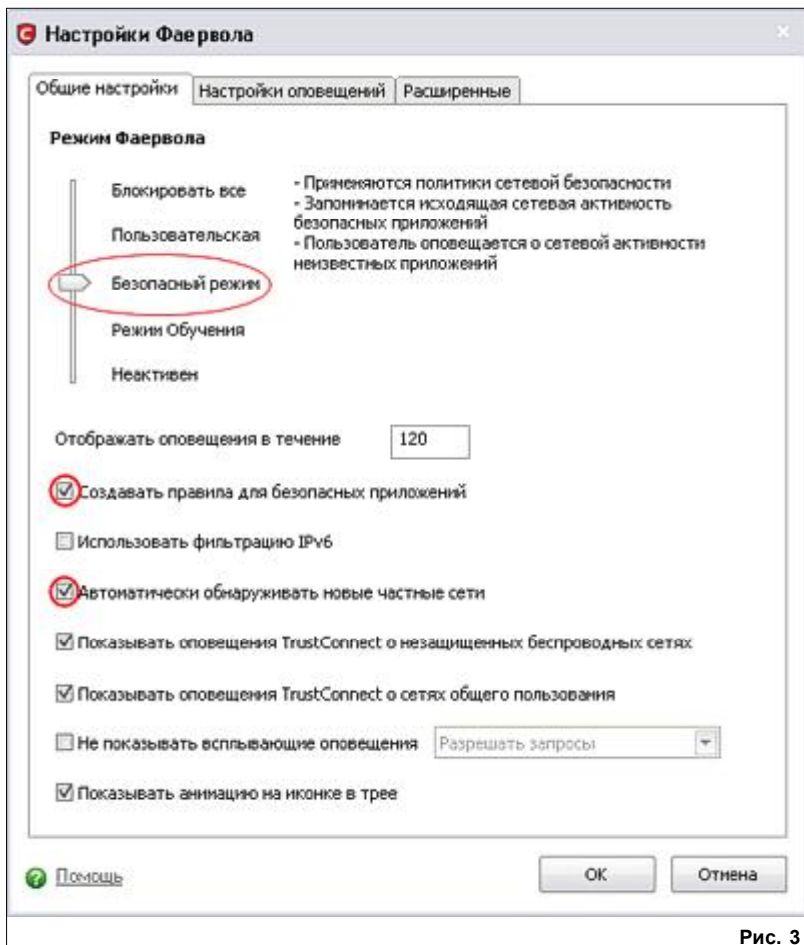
Настройки Фаервола

Общие настройки | Настройки оповещений | Расширенные

Режим Фаервола

Блокировать все

Пользовательская

Безопасный режим

Режим Обучения

Неактивен

- Применяются политики сетевой безопасности
- Запоминается исходящая сетевая активность безопасных приложений
- Пользователь оповещается о сетевой активности неизвестных приложений

Отображать оповещения в течение 120

Создавать правила для безопасных приложений

Использовать фильтрацию IPv6

Автоматически обнаруживать новые частные сети

Показывать оповещения TrustConnect о незащищенных беспроводных сетях

Показывать оповещения TrustConnect о сетях общего пользования

Не показывать всплывающие оповещения Разрешать запросы

Показывать анимацию на иконке в трее

Помощь

OK Отмена

Рис. 3